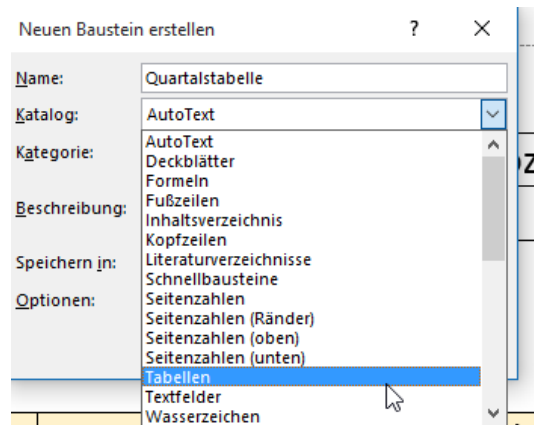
Neuen Baustein erstellen ? ×

Name: Quartalstabelle

Katalog: AutoText

Kategorie:

Beschreibung:

Speichern in:

Optionen:

AutoText
Deckblätter
Formeln
Fußzeilen
Inhaltsverzeichnis
Kopfzeilen
Literaturverzeichnisse
Schnellbausteine
Seitenzahlen
Seitenzahlen (Ränder)
Seitenzahlen (oben)
Seitenzahlen (unten)
Tabellen
Textfelder
Wasserzeichen